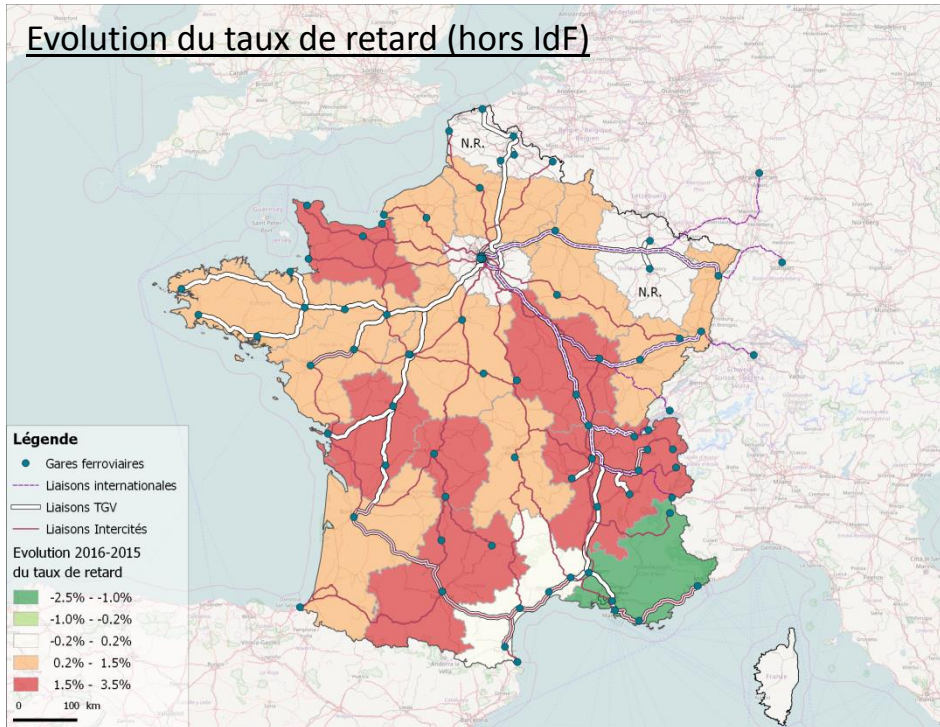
Evolution du taux de retard (hors IdF)

N.R.

N.R.

Légende
Gares ferroviaires
Liaisons internationales
Liaisons TGV
Liaisons Intercités
Evolution 2016-2015 du taux de retard
-2.5% - -1.0%
-1.0% - -0.2%
-0.2% - 0.2%
0.2% - 1.5%
1.5% - 3.5%

0 100 km